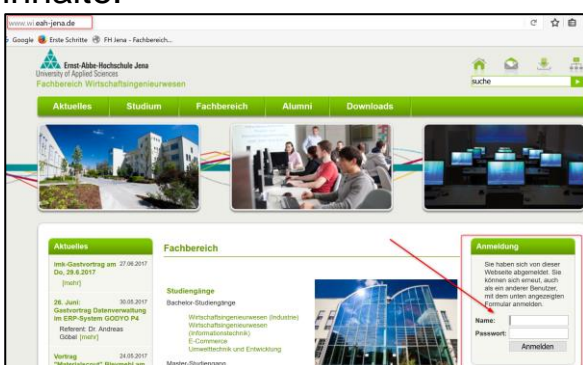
Inhalte:

www.wi.eah-jena.de

Google Erste Schritte FH Jena - Fachbereich...

Ernst-Abbe-Hochschule Jena
University of Applied Sciences
Fachbereich Wirtschaftsingenieurwesen

suche

Aktuelles | Studium | Fachbereich | Alumni | Downloads

Aktuelles

imk-Gastvortrag am Do, 29.6.2017 27.06.2017
[mehr]

26. Juni: Gastvortrag Datenverwaltung im ERP-System GODYO P4 30.05.2017
Referent: Dr. Andreas Göbel [mehr]

Vortrag "Materialeinsatz" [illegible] 24.05.2017

Fachbereich

Studiengänge
Bachelor-Studiengänge

Wirtschaftsingenieurwesen (Industrie)
Wirtschaftsingenieurwesen (Informationstechnik)
E-Commerce
Umwelttechnik und Entwicklung

Master-Studiengang

Anmeldung

Sie haben sich von dieser Webseite abgemeldet. Sie können sich erneut, auch als ein anderer Benutzer, mit dem unten angezeigten Formular anmelden.

Name:
Passwort:
Anmelden